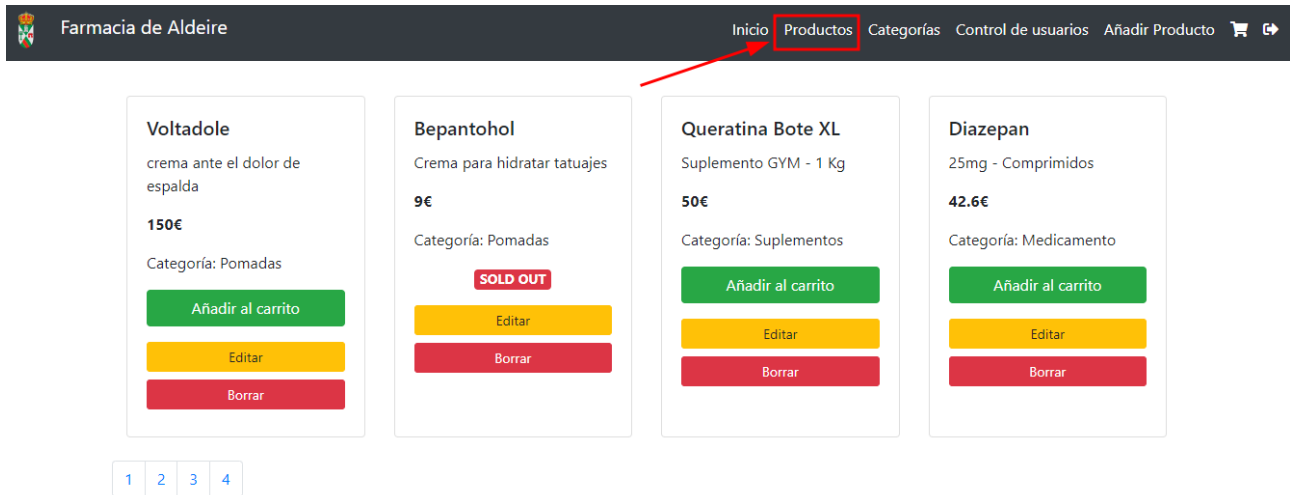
Farmacia de Aldeire

Inicio Productos Categorías Control de usuarios Añadir Producto

Voltadole
crema ante el dolor de espalda
150€
Categoría: Pomadas
Añadir al carrito
Editar
Borrar

Bepantohol
Crema para hidratar tatuajes
9€
Categoría: Pomadas
SOLD OUT
Editar
Borrar

Queratina Bote XL
Suplemento GYM - 1 Kg
50€
Categoría: Suplementos
Añadir al carrito
Editar
Borrar

Diazepan
25mg - Comprimidos
42.6€
Categoría: Medicamento
Añadir al carrito
Editar
Borrar

1 2 3 4